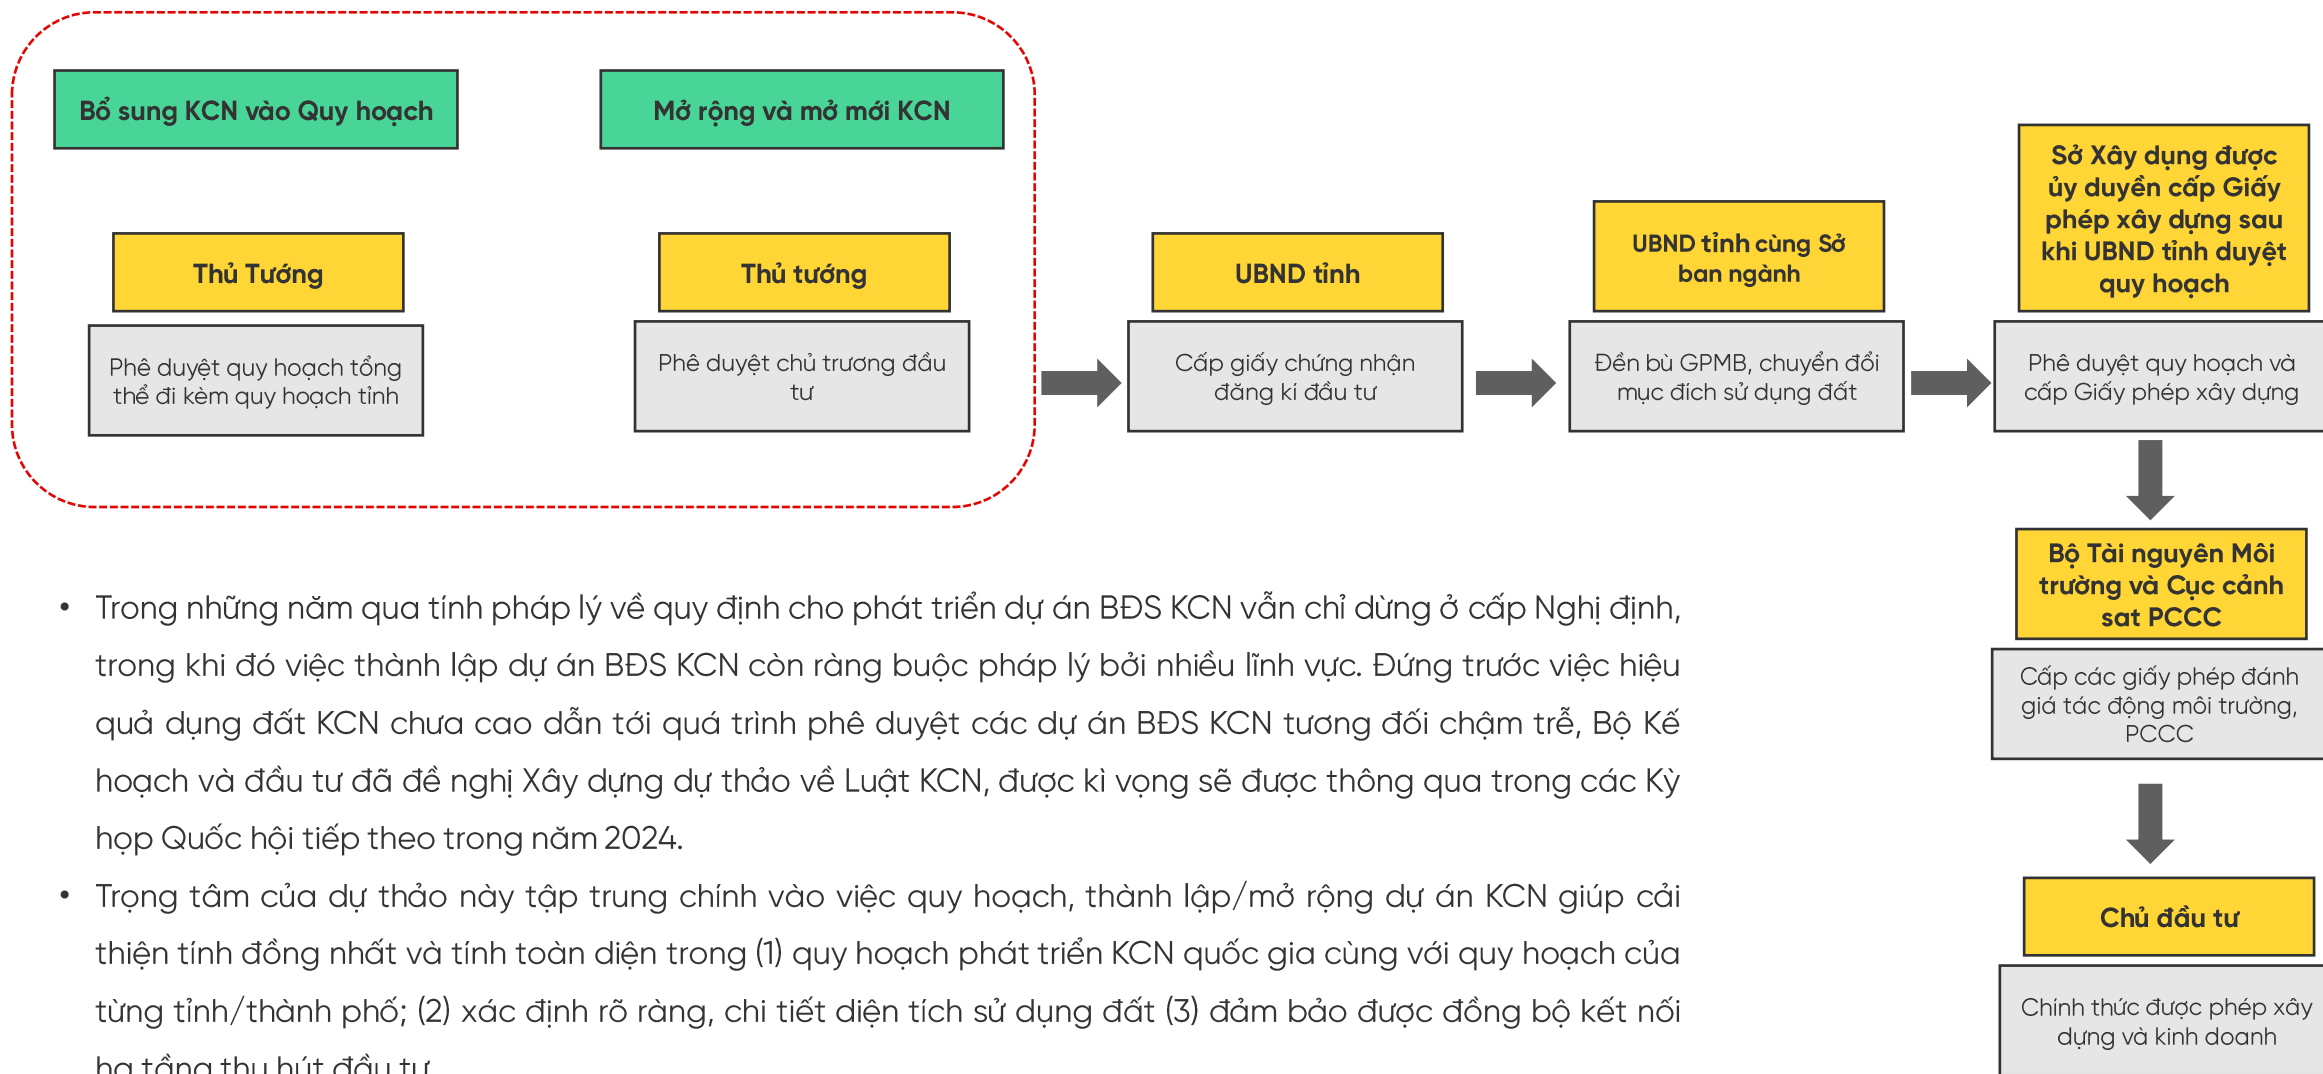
Bổ sung KCN vào Quy hoạch

Mở rộng và mở mới KCN

Thủ Tướng

Phê duyệt quy hoạch tổng thể đi kèm quy hoạch tỉnh

Thủ tướng

Phê duyệt chủ trương đầu tư

UBND tỉnh

Cấp giấy chứng nhận đăng kí đầu tư

UBND tỉnh cùng Sở ban ngành

Đền bù GPMB, chuyển đổi mục đích sử dụng đất

Sở Xây dựng được ủy duyền cấp Giấy phép xây dựng sau khi UBND tỉnh duyệt quy hoạch

Phê duyệt quy hoạch và cấp Giấy phép xây dựng

Bộ Tài nguyên Môi trường và Cục cảnh sat PCCC

Cấp các giấy phép đánh giá tác động môi trường, PCCC

Chủ đầu tư

Chính thức được phép xây dựng và kinh doanh

• Trong những năm qua tính pháp lý về quy định cho phát triển dự án BĐS KCN vẫn chỉ dừng ở cấp Nghị định, trong khi đó việc thành lập dự án BĐS KCN còn ràng buộc pháp lý bởi nhiều lĩnh vực. Đứng trước việc hiệu quả dụng đất KCN chưa cao dẫn tới quá trình phê duyệt các dự án BĐS KCN tương đối chậm trễ, Bộ Kế hoạch và đầu tư đã đề nghị Xây dựng dự thảo về Luật KCN, được kì vọng sẽ được thông qua trong các Kỳ họp Quốc hội tiếp theo trong năm 2024.

• Trọng tâm của dự thảo này tập trung chính vào việc quy hoạch, thành lập/mở rộng dự án KCN giúp cải thiện tính đồng nhất và tính toàn diện trong (1) quy hoạch phát triển KCN quốc gia cùng với quy hoạch của từng tỉnh/thành phố; (2) xác định rõ ràng, chi tiết diện tích sử dụng đất (3) đảm bảo được đồng bộ kết nối hạ tầng thu hút đầu tư